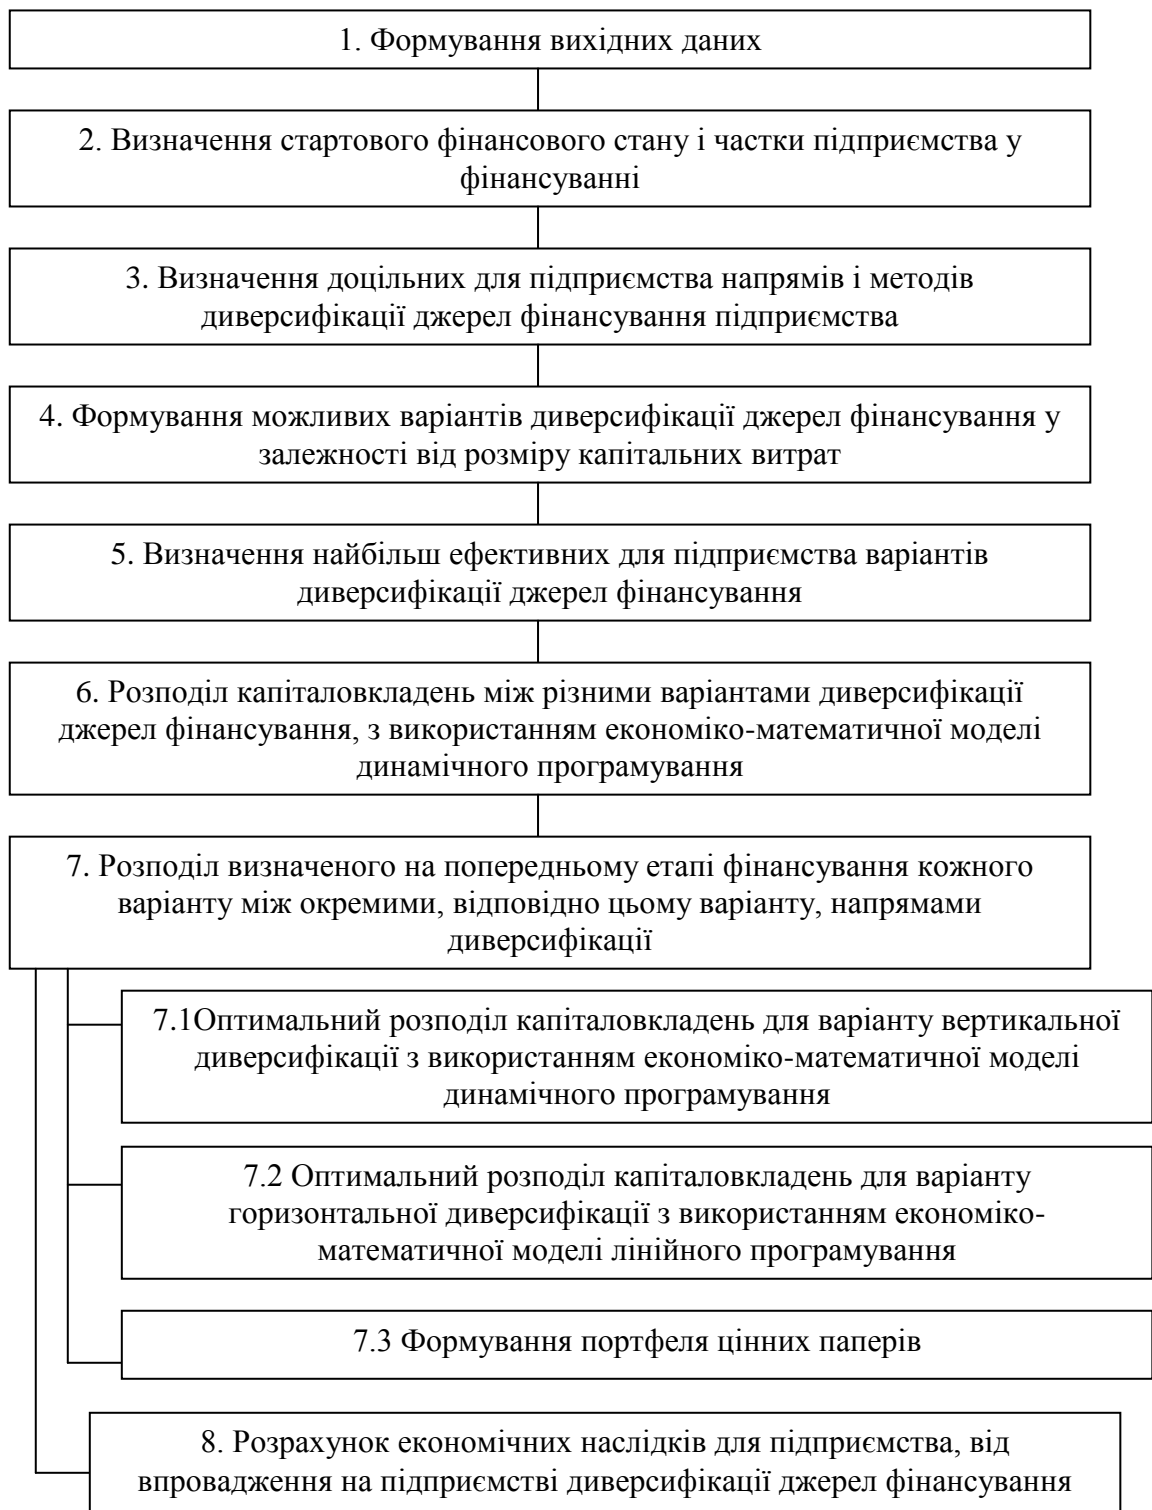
1. Формування вихідних даних

2. Визначення стартового фінансового стану і частки підприємства у фінансуванні

3. Визначення доцільних для підприємства напрямів і методів диверсифікації джерел фінансування підприємства

4. Формування можливих варіантів диверсифікації джерел фінансування у залежності від розміру капітальних витрат

5. Визначення найбільш ефективних для підприємства варіантів диверсифікації джерел фінансування

6. Розподіл капіталовкладень між різними варіантами диверсифікації джерел фінансування, з використанням економіко-математичної моделі динамічного програмування

7. Розподіл визначеного на попередньому етапі фінансування кожного варіанту між окремими, відповідно цьому варіанту, напрямами диверсифікації

7.1Оптимальний розподіл капіталовкладень для варіанту вертикальної диверсифікації з використанням економіко-математичної моделі динамічного програмування

7.2 Оптимальний розподіл капіталовкладень для варіанту горизонтальної диверсифікації з використанням економіко-математичної моделі лінійного програмування

7.3 Формування портфеля цінних паперів

8. Розрахунок економічних наслідків для підприємства, від впровадження на підприємстві диверсифікації джерел фінансування